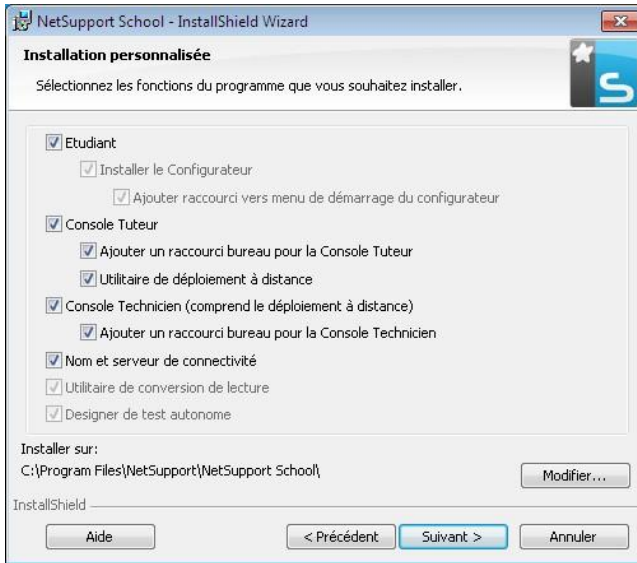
NetSupport School - InstallShield Wizard

Installation personnalisée

Sélectionnez les fonctions du programme que vous souhaitez installer.

Etudiant

Installer le Configurateur

Ajouter raccourci vers menu de démarrage du configurateur

Console Tuteur

Ajouter un raccourci bureau pour la Console Tuteur

Utilitaire de déploiement à distance

Console Technicien (comprend le déploiement à distance)

Ajouter un raccourci bureau pour la Console Technicien

Nom et serveur de connectivité

Utilitaire de conversion de lecture

Designer de test autonome

Installer sur:
C:\Program Files\NetSupport\NetSupport School\

Modifier...

InstallShield

Aide

< Précédent

Suivant >

Annuler